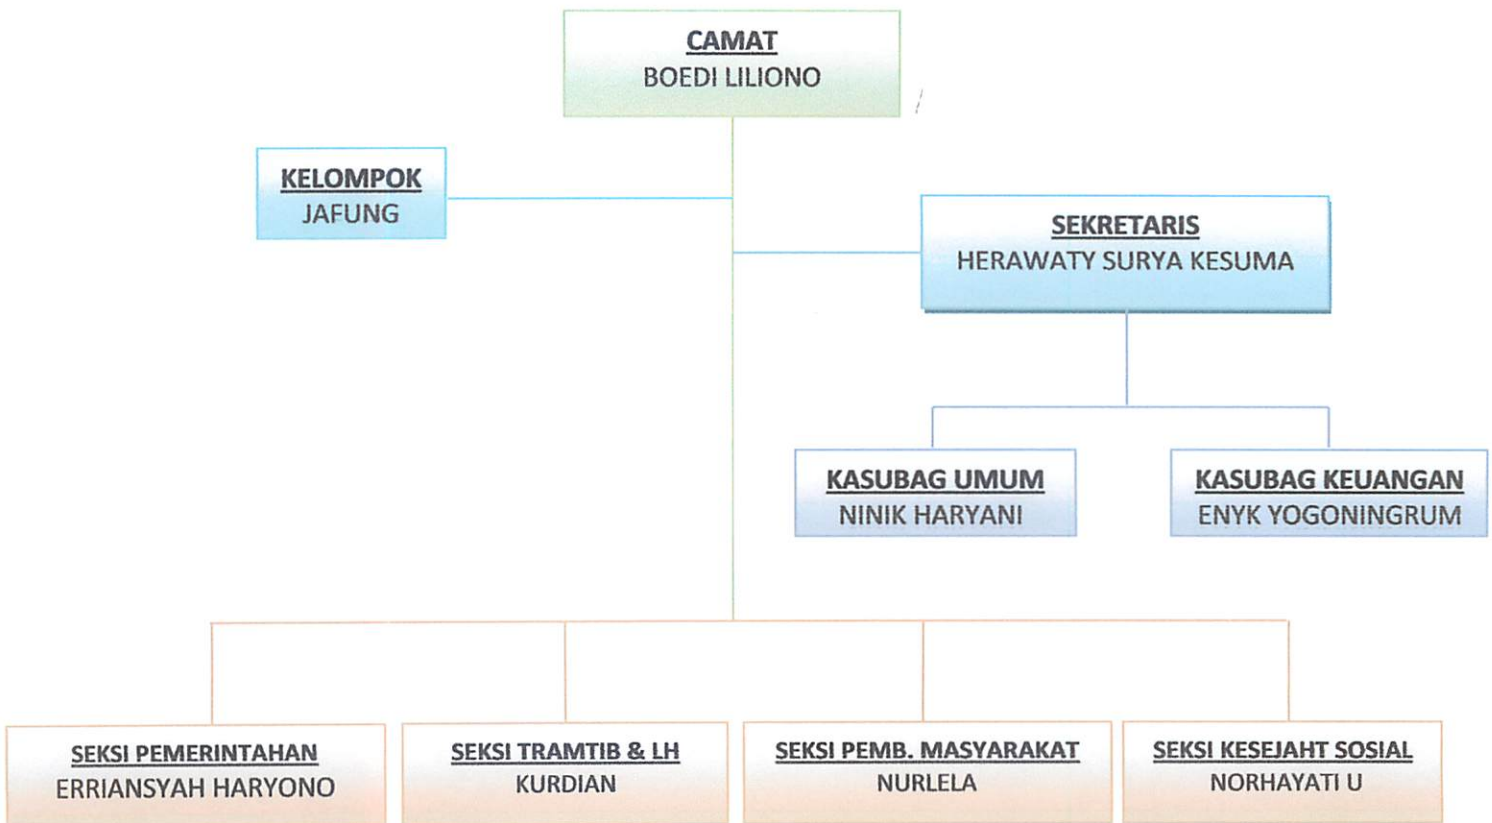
CAMAT
BOEDI LILIONO

KELOMPOK
JAFUNG

SEKRETARIS
HERAWATY SURYA KESUMA

KASUBAG UMUM
NINIK HARYANI

KASUBAG KEUANGAN
ENYK YOGONINGRUM

SEKSI PEMERINTAHAN
ERRIANSYAH HARYONO

SEKSI TRAMTIB & LH
KURDIAN

SEKSI PEMB. MASYARAKAT
NURLELA

SEKSI KESEJAHT SOSIAL
NORHAYATI U